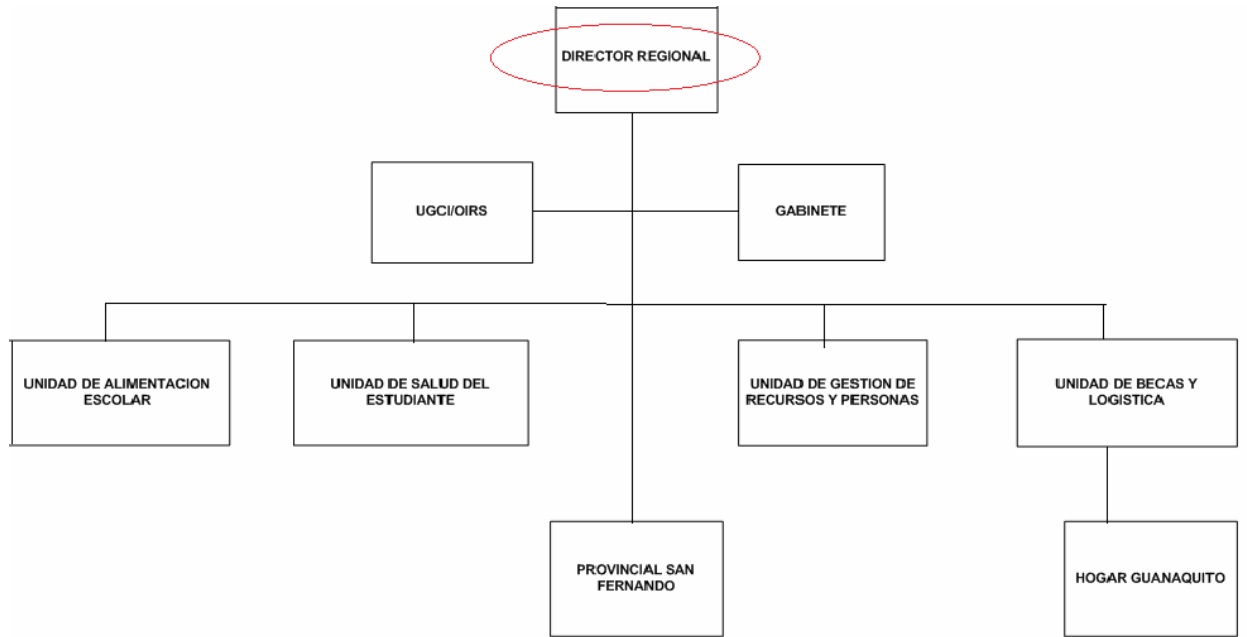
DIRECTOR REGIONAL

UGCI/OIRS

GABINETE

UNIDAD DE ALIMENTACION ESCOLAR

UNIDAD DE SALUD DEL ESTUDIANTE

UNIDAD DE GESTION DE RECURSOS Y PERSONAS

UNIDAD DE BECAS Y LOGISTICA

PROVINCIAL SAN FERNANDO

HOGAR GUANAQUITO